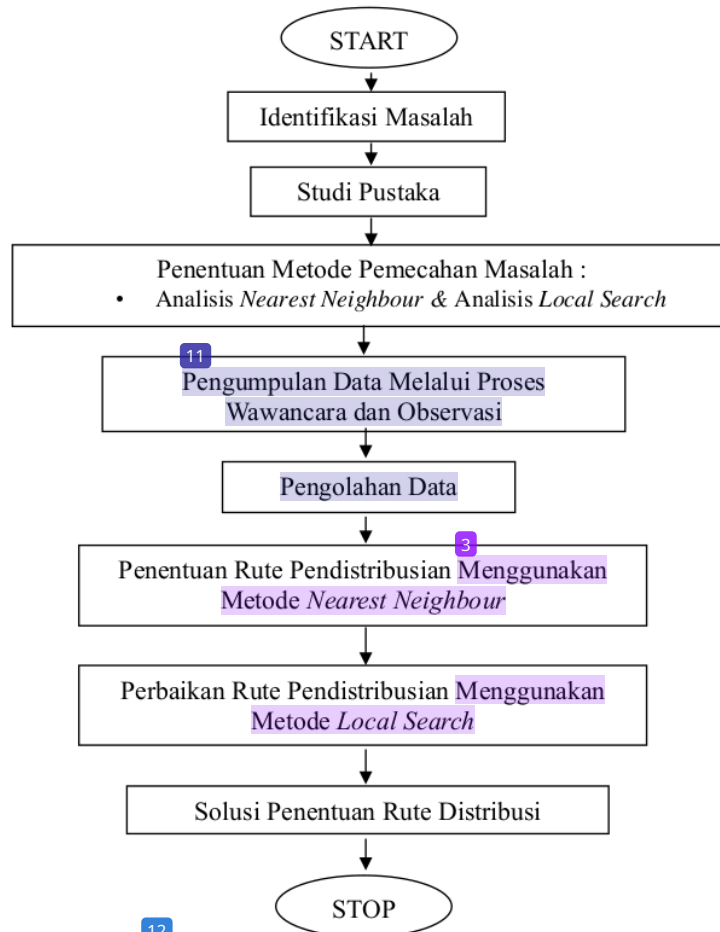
START

Identifikasi Masalah

Studi Pustaka

Penentuan Metode Pemecahan Masalah :
• Analisis *Nearest Neighbour* & Analisis *Local Search*

11
Pengumpulan Data Melalui Proses Wawancara dan Observasi

Pengolahan Data

3
Penentuan Rute Pendistribusian Menggunakan Metode *Nearest Neighbour*

Perbaikan Rute Pendistribusian Menggunakan Metode *Local Search*

Solusi Penentuan Rute Distribusi

STOP

12